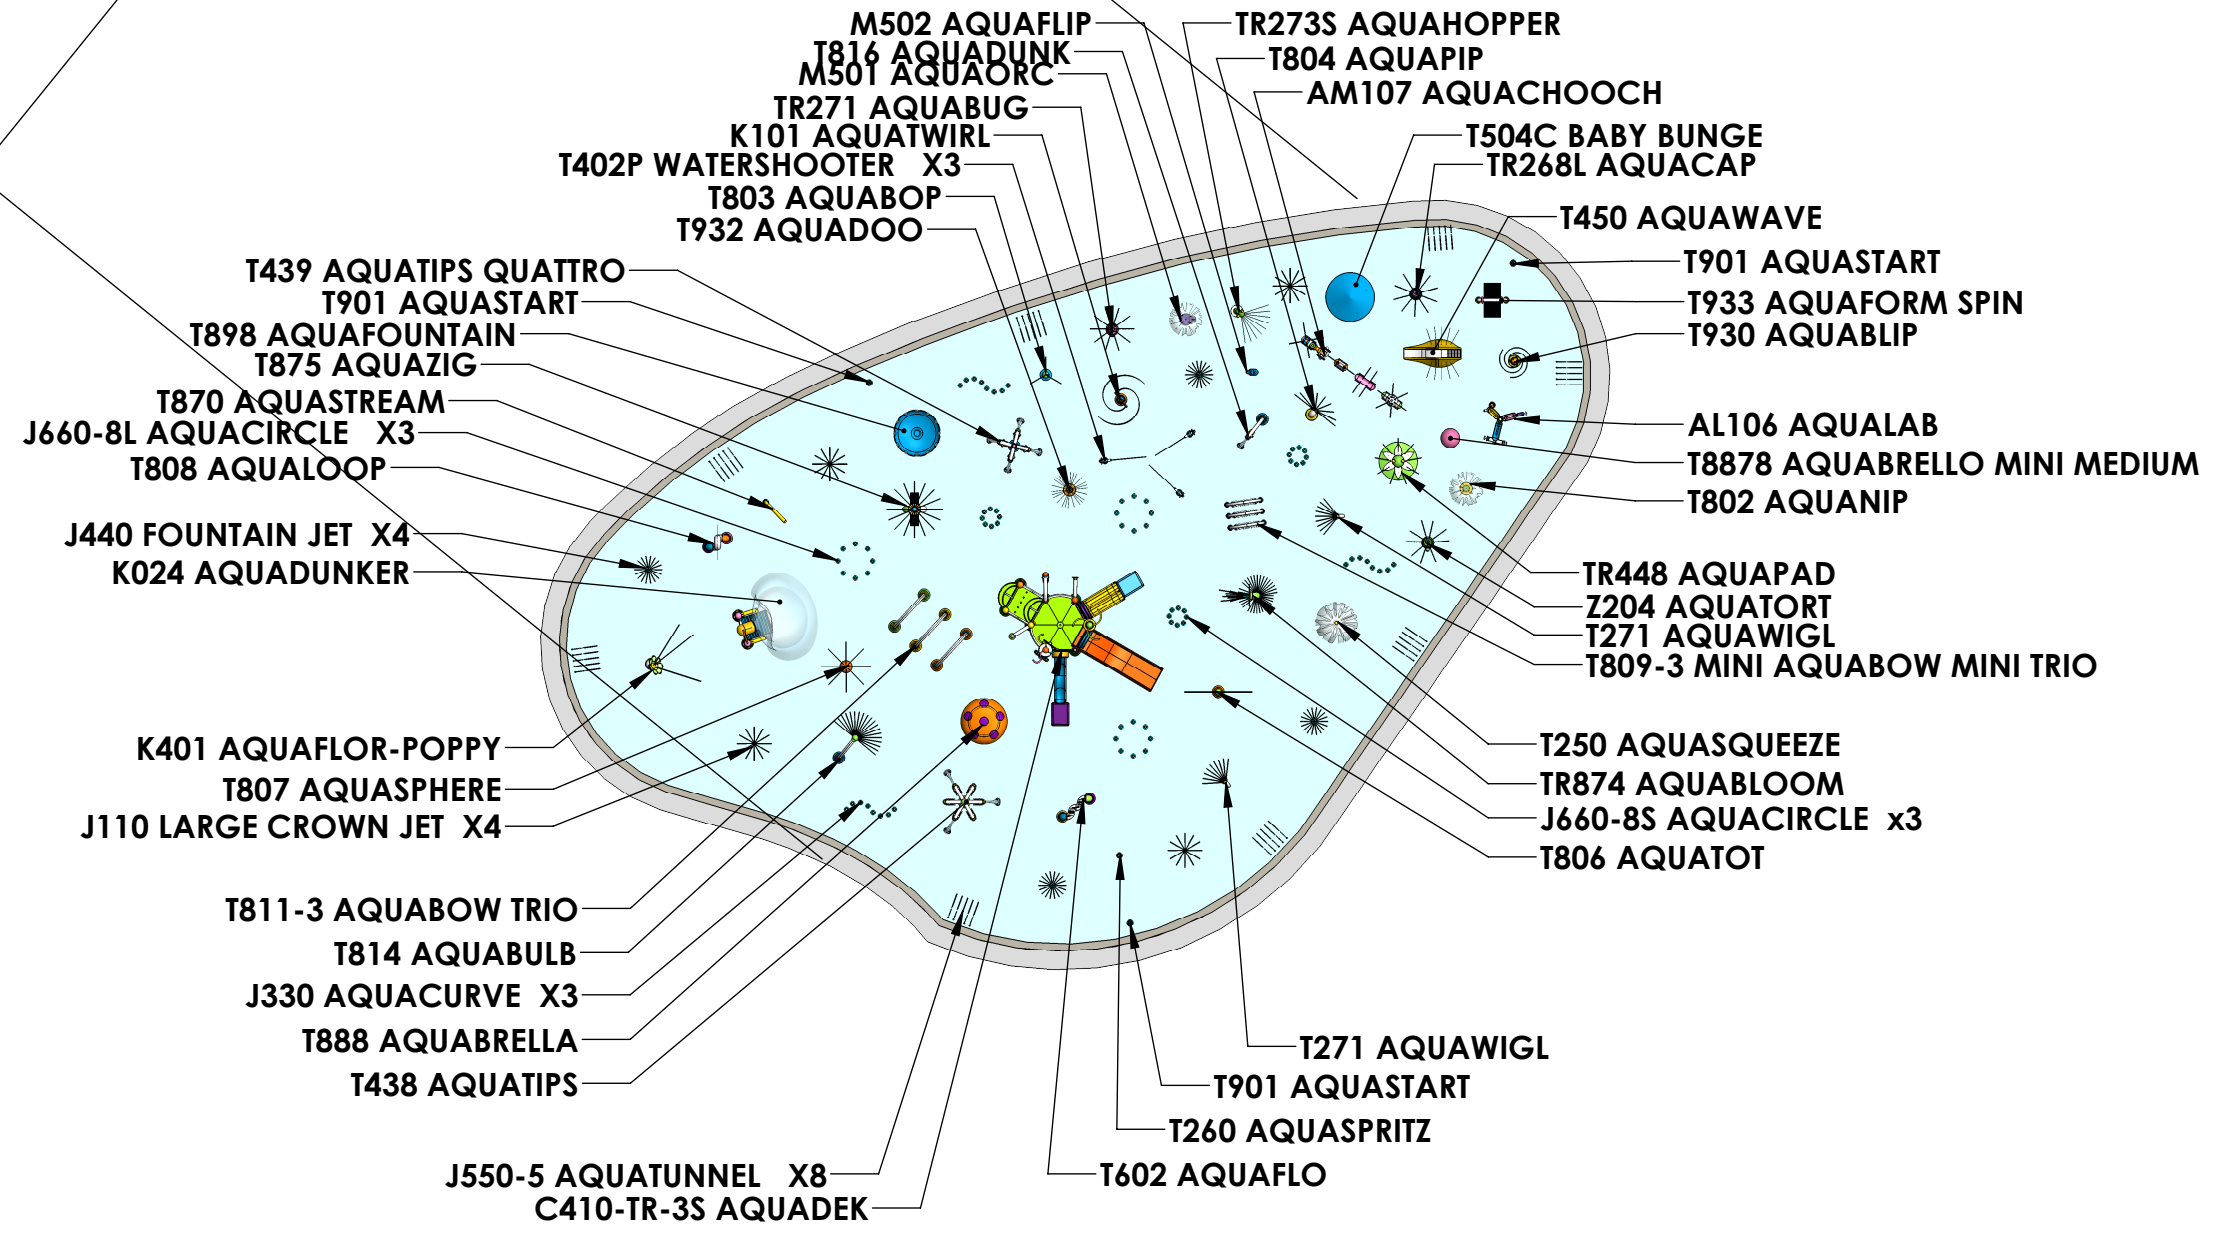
M502 AQUAFLIP
T816 AQUADUNK
M501 AQUAORC
TR271 AQUABUG
K101 AQUATWIRL
T402P WATERSHOOTER X3
T803 AQUABOP
T932 AQUADOO
T439 AQUATIPS QUATTRO
T901 AQUASTART
T898 AQUAFOUNTAIN
T875 AQUAZIG
T870 AQUASTREAM
J660-8L AQUACIRCLE X3
T808 AQUALOOP
J440 FOUNTAIN JET X4
K024 AQUADUNKER
K401 AQUAFLOR-POPPY
T807 AQUASPHERE
J110 LARGE CROWN JET X4
T811-3 AQUABOW TRIO
T814 AQUABULB
J330 AQUACURVE X3
T888 AQUABRELLA
T438 AQUATIPS
J550-5 AQUATUNNEL X8
C410-TR-3S AQUADEK
TR273S AQUAHOPPER
T804 AQUAPIP
AM107 AQUACHOOCH
T504C BABY BUNGE
TR268L AQUACAP
T450 AQUAWAVE
T901 AQUASTART
T933 AQUAFORM SPIN
T930 AQUABLIP
AL106 AQUALAB
T8878 AQUABRELLO MINI MEDIUM
T802 AQUANIP
TR448 AQUAPAD
Z204 AQUATORT
T271 AQUAWIGL
T809-3 MINI AQUABOW MINI TRIO
T250 AQUASQUEEZE
TR874 AQUABLOOM
J660-8S AQUACIRCLE x3
T806 AQUATOT
T271 AQUAWIGL
T901 AQUASTART
T260 AQUASPRITZ
T602 AQUAFLO